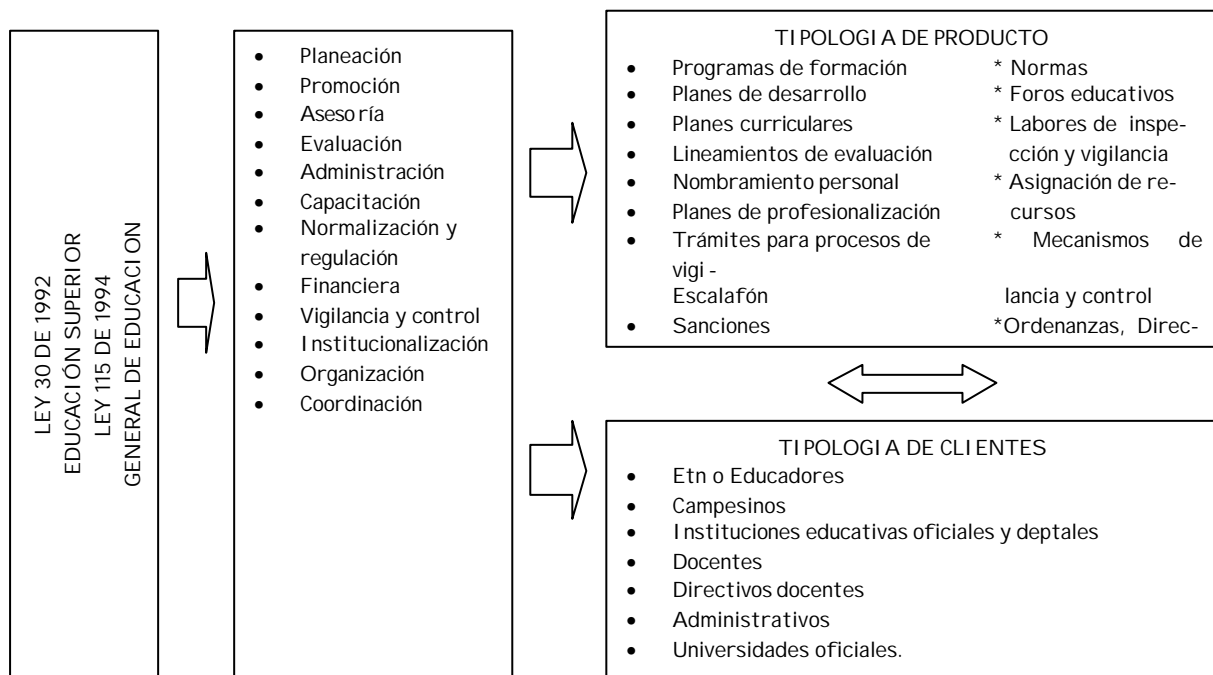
LEY 30 DE 1992
EDUCACIÓN SUPERIOR
LEY 115 DE 1994
GENERAL DE EDUCACION

- Planeación
- Promoción
- Asesoría
- Evaluación
- Administración
- Capacitación
- Normalización y regulación
- Financiera
- Vigilancia y control
- Institucionalización
- Organización
- Coordinación

TIPOLOGIA DE PRODUCTO

- Programas de formación
- Planes de desarrollo
- Planes curriculares
- Lineamientos de evaluación
- Nombramiento personal
- Planes de profesionalización
- Trámites para procesos de Escalafón
- Sanciones

\* Normas
\* Foros educativos
\* Labores de inspección y vigilancia
\* Asignación de recursos
\* Mecanismos de vigi -lancia y control
\*Ordenanzas, Direc-

TIPOLOGIA DE CLIENTES

- Etn o Educadores
- Campesinos
- Instituciones educativas oficiales y deptales
- Docentes
- Directivos docentes
- Administrativos
- Universidades oficiales.